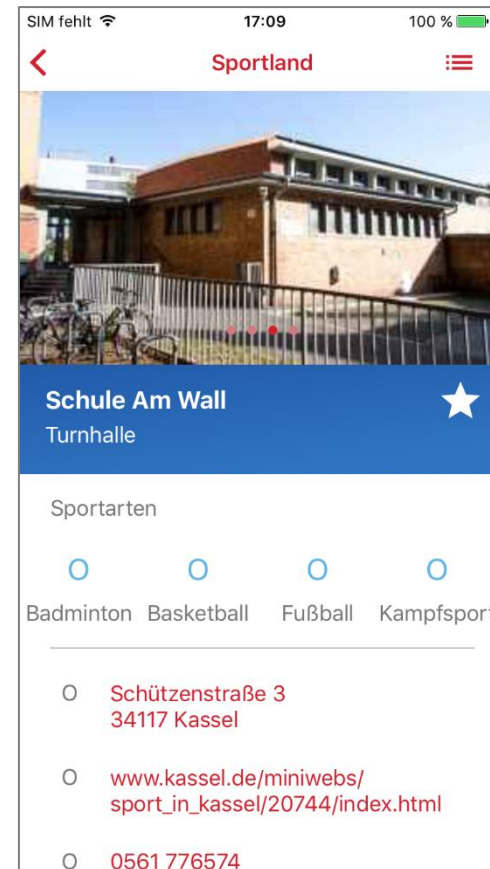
SIM fehlt
17:09
100 %

Sportland

Schule Am Wall
Turnhalle

Sportarten

O O O O
Badminton Basketball Fußball Kampfsport

O Schützenstraße 3
34117 Kassel

O www.kassel.de/miniwebs/sport_in_kassel/20744/index.html

O 0561 776574